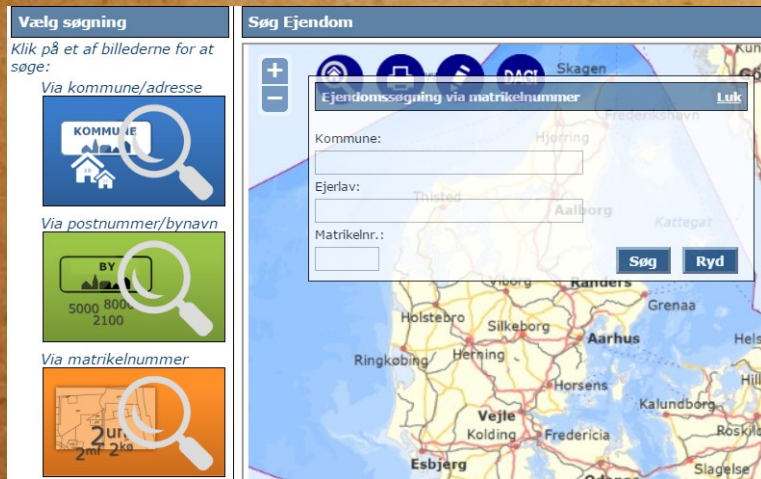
Vælg søgning

Klik på et af billederne for at søge:

Via kommune/adresse

KOMMUNE

Via postnummer/bynavn

BY

5000 8000
2100

Via matrikelnummer

2ur
2mf 2kø

Søg Ejendom

+
−

DAGI

Ejendomssøgning via matrikelnummer

Luk

Kommune:

Ejerlav:

Matrikelnr.:

Søg

Ryd

Skagen
Frederikshavn
Hjørring
Thisted
Aalborg
Kattegat
Viborg
Randers
Grenaa
Holstebro
Silkeborg
Aarhus
Ringkøbing
Herning
Horsens
Vejle
Kalundborg
Kolding
Fredericia
Esbjerg
Slagelse
Roskilde
Hil
Hels
Kun
Gö